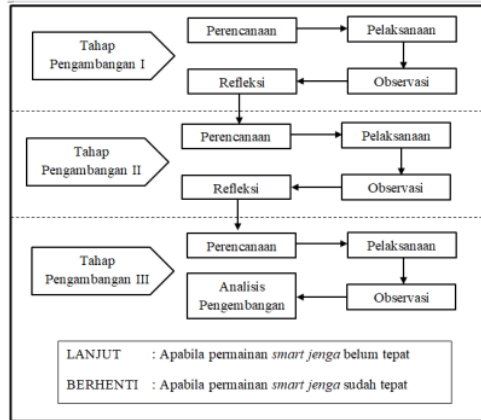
Tahap Pengambangan I

Perencanaan

Pelaksanaan

Refleksi

Observasi

Tahap Pengambangan II

Perencanaan

Pelaksanaan

Refleksi

Observasi

Tahap Pengambangan III

Perencanaan

Pelaksanaan

Analisis Pengembangan

Observasi

LANJUT : Apabila permainan *smart jenga* belum tepat

BERHENTI : Apabila permainan *smart jenga* sudah tepat